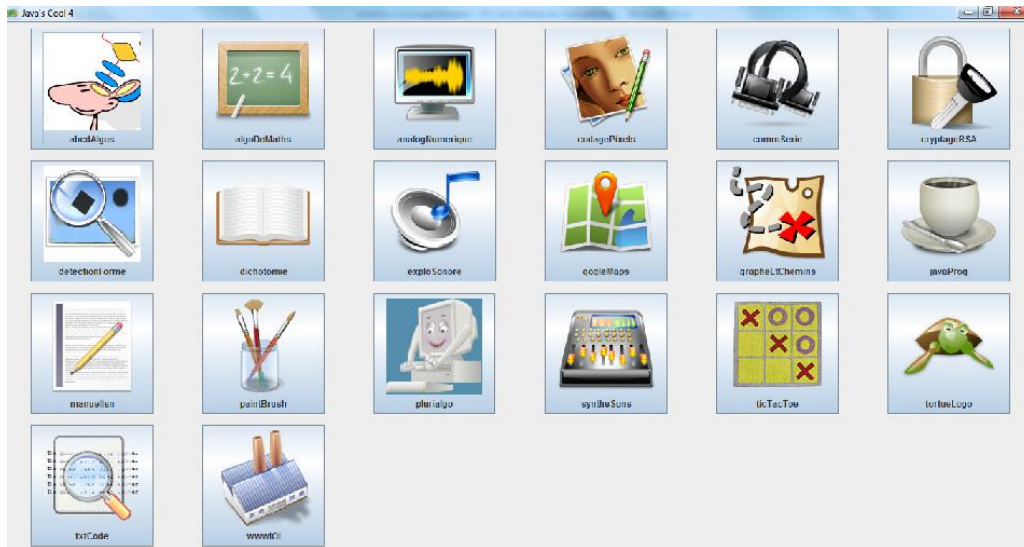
Java's Cool 4

abcdAlgos

algoDeMaths

analogNumerique

codagePixels

commSeriie

cryptageRSA

detectionForme

dichotomie

exploSonore

gogleMaps

grapheEtChemins

javaProg

manuelIsn

paintBrush

plurialgo

syntheSons

ticTacToe

tortueLogo

txtCode

wwwIOI

$2+2=4$